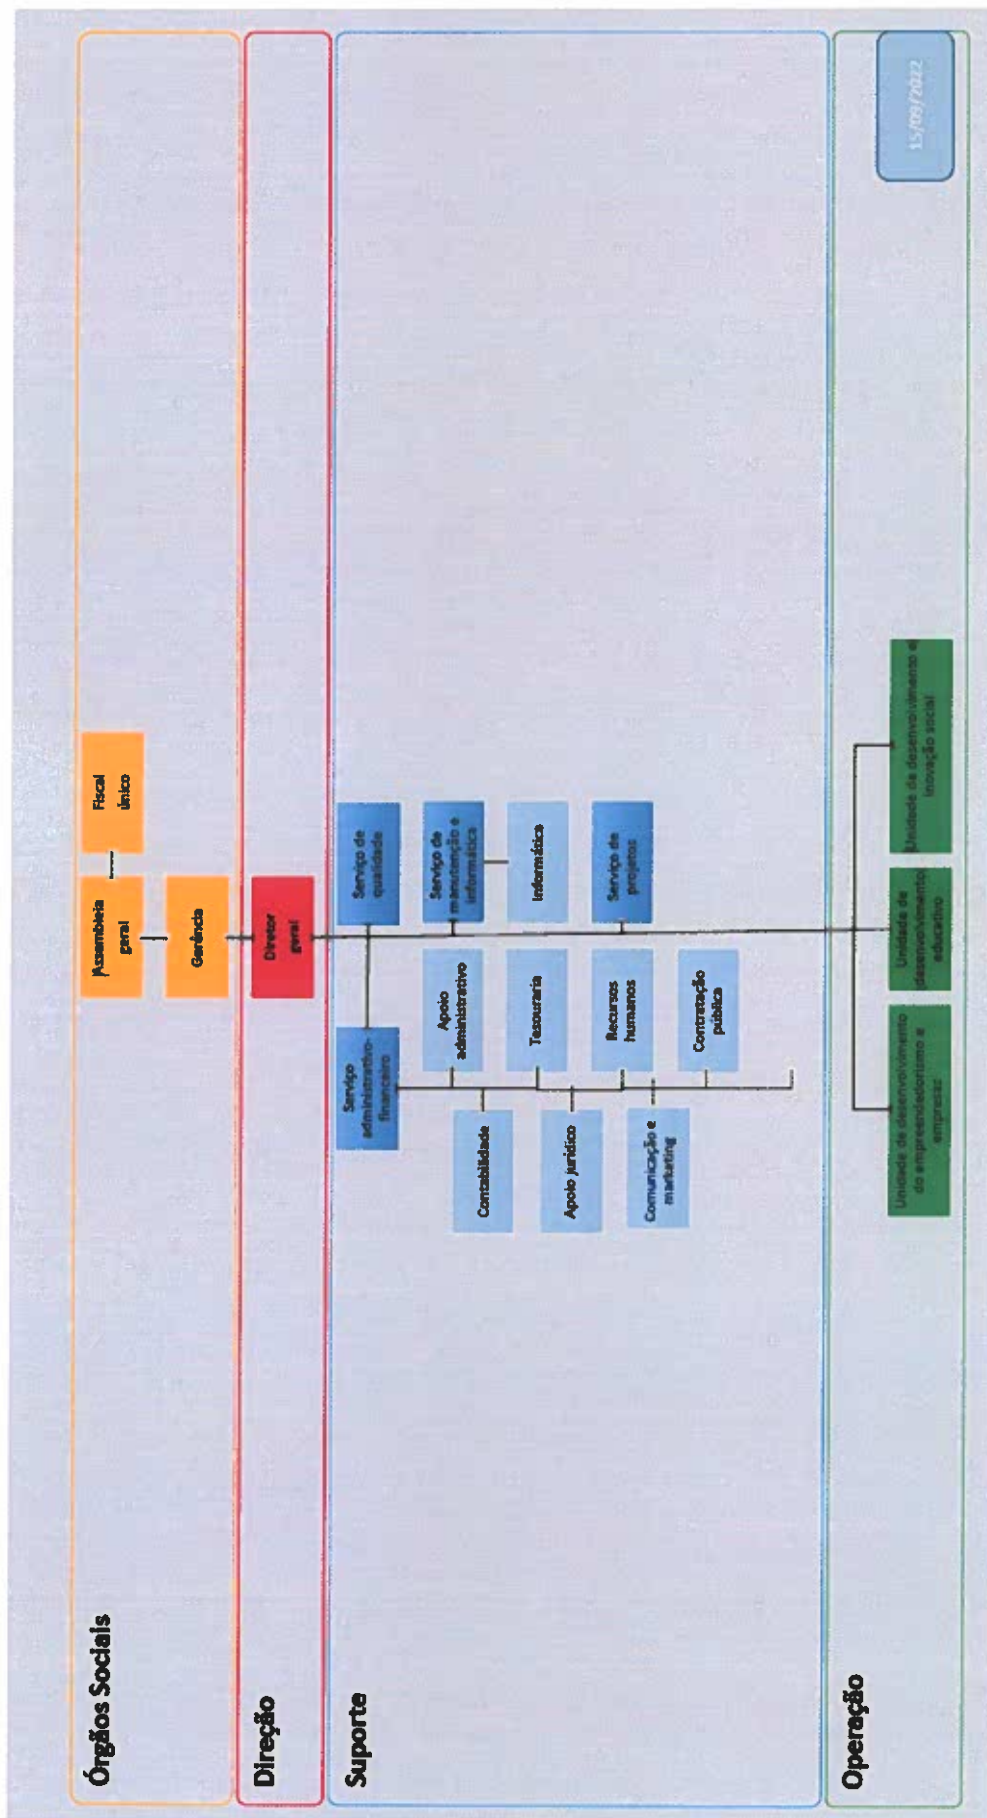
Órgãos Sociais

Assembleia geral

Fiscal único

Gerência

Direção

Diretor geral

Suporte

Serviço de qualidade

Serviço de manutenção e informática

Informática

Serviço de projetos

Serviço administrativo-financeiro

Apoio administrativo

Tesouraria

Recursos humanos

Contratação pública

Contabilidade

Apoio jurídico

Comunicação e marketing

Operação

Unidade de desenvolvimento do empreendedorismo e empresas

Unidade de desenvolvimento educativo

Unidade de desenvolvimento e inovação social

15/09/2022